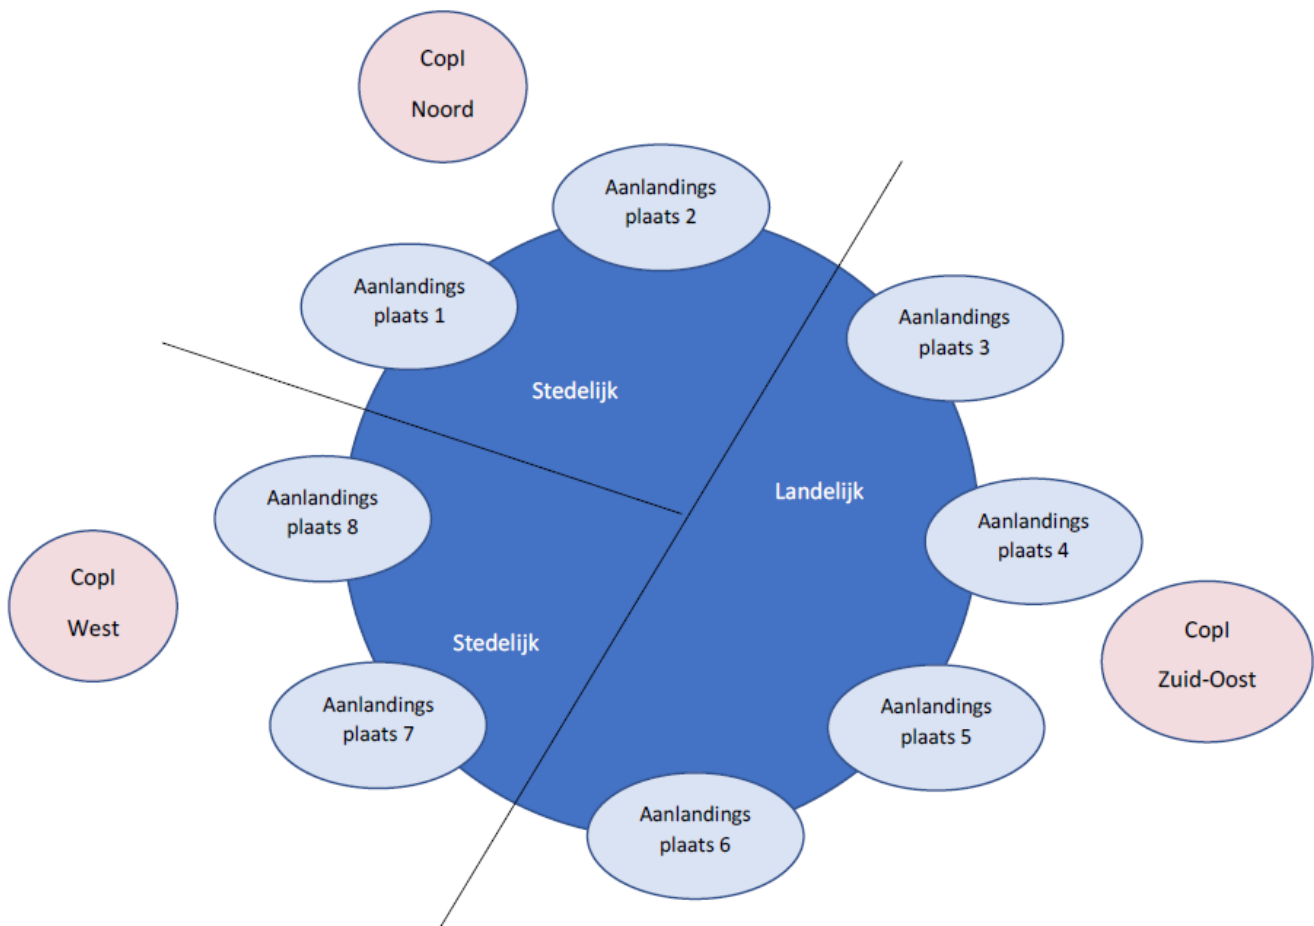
CopI
Noord

Aanlandings plaats 2

Aanlandings plaats 1

Aanlandings plaats 3

Stedelijk

Landelijk

Aanlandings plaats 8

Aanlandings plaats 4

CopI
West

CopI
Zuid-Oost

Stedelijk

Aanlandings plaats 7

Aanlandings plaats 5

Aanlandings plaats 6